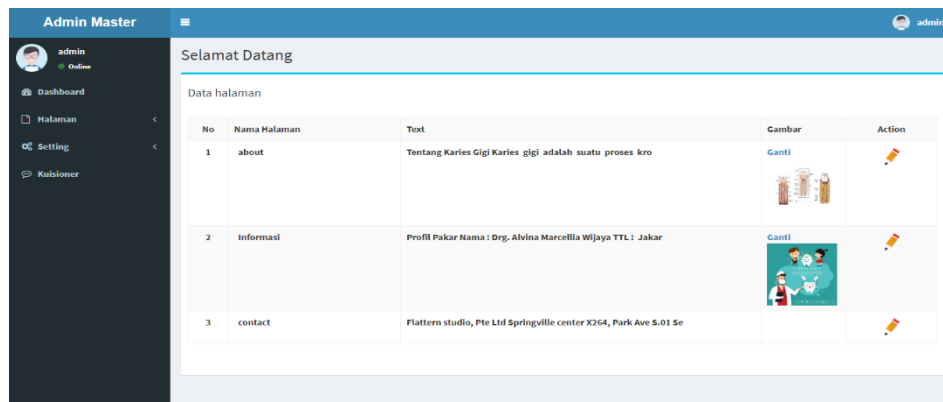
Admin Master

admin
Online

Dashboard
Halaman
Setting
Kuisioner

admin

Selamat Datang

Data halaman

| No | Nama Halaman | Text | Gambar | Action |
|---|---|---|---|---|
| 1 | about | Tentang Karies Gigi Karies gigi adalah suatu proses kro | Ganti | |
| 2 | Informasi | Profil Pakar Nama : Drg. Alvina Marcellia Wijaya TTL : Jakar | Ganti | |
| 3 | contact | Flattern studio, Pte Ltd Springville center X264, Park Ave S.01 Se | | |